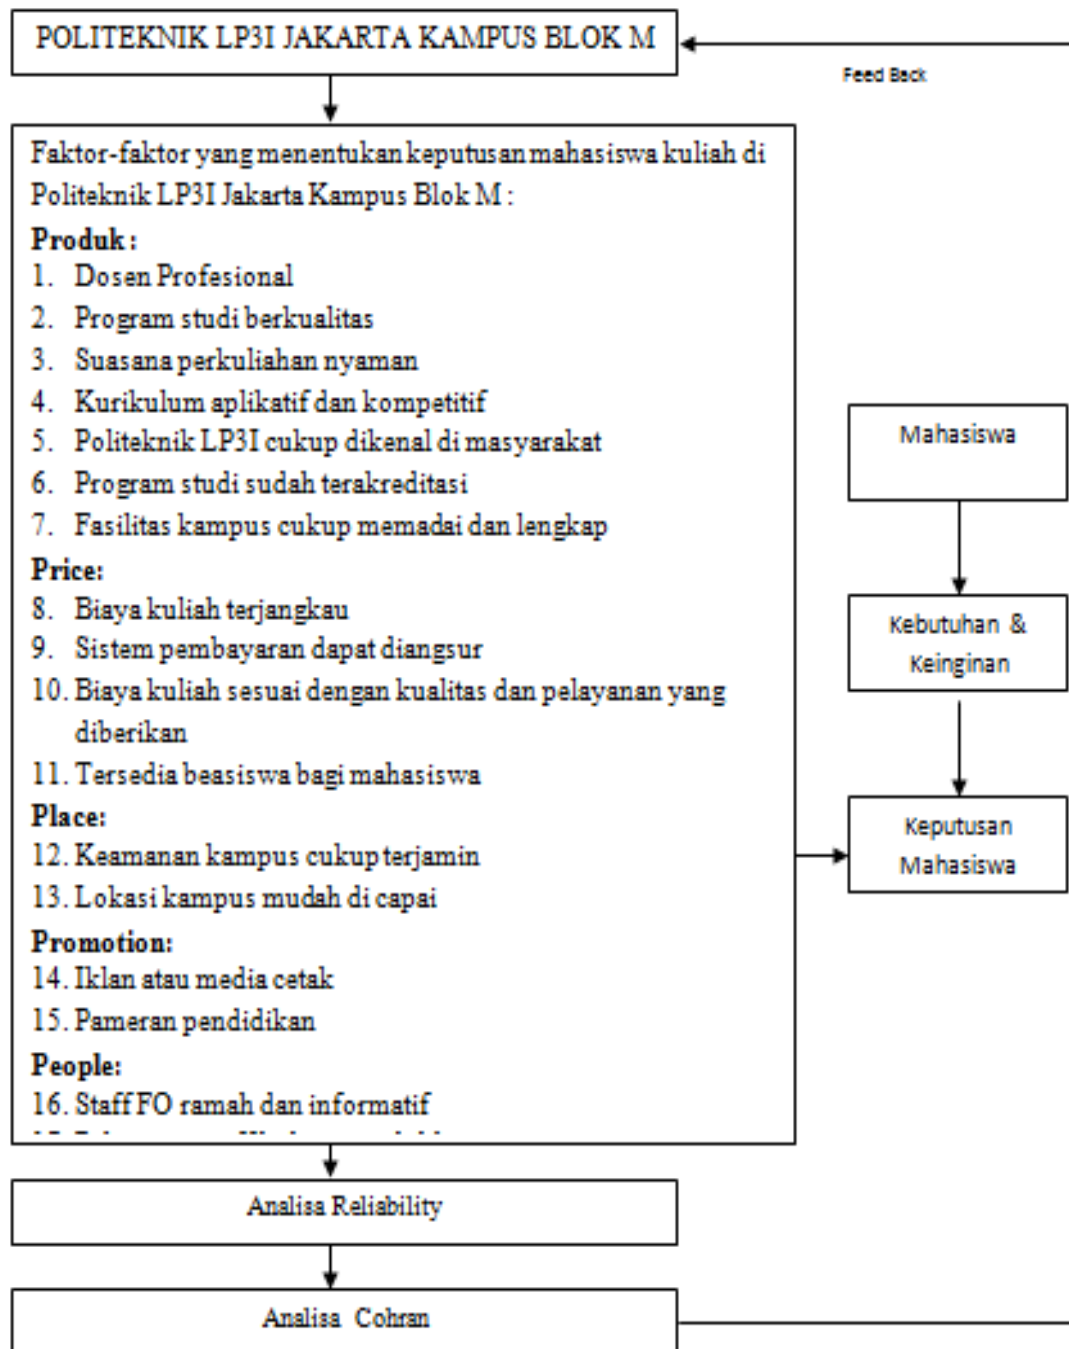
POLITEKNIK LP3I JAKARTA KAMPUS BLOK M

Feed Back

Faktor-faktor yang menentukan keputusan mahasiswa kuliah di Politeknik LP3I Jakarta Kampus Blok M :

Produk :
1. Dosen Profesional
2. Program studi berkualitas
3. Suasana perkuliahan nyaman
4. Kurikulum aplikatif dan kompetitif
5. Politeknik LP3I cukup dikenal di masyarakat
6. Program studi sudah terakreditasi
7. Fasilitas kampus cukup memadai dan lengkap

Price:
8. Biaya kuliah terjangkau
9. Sistem pembayaran dapat diangsur
10. Biaya kuliah sesuai dengan kualitas dan pelayanan yang diberikan
11. Tersedia beasiswa bagi mahasiswa

Place:
12. Keamanan kampus cukup terjamin
13. Lokasi kampus mudah di capai

Promotion:
14. Iklan atau media cetak
15. Pameran pendidikan

People:
16. Staff FO ramah dan informatif
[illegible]

Mahasiswa

Kebutuhan & Keinginan

Keputusan Mahasiswa

Analisa Reliability

Analisa Cohran